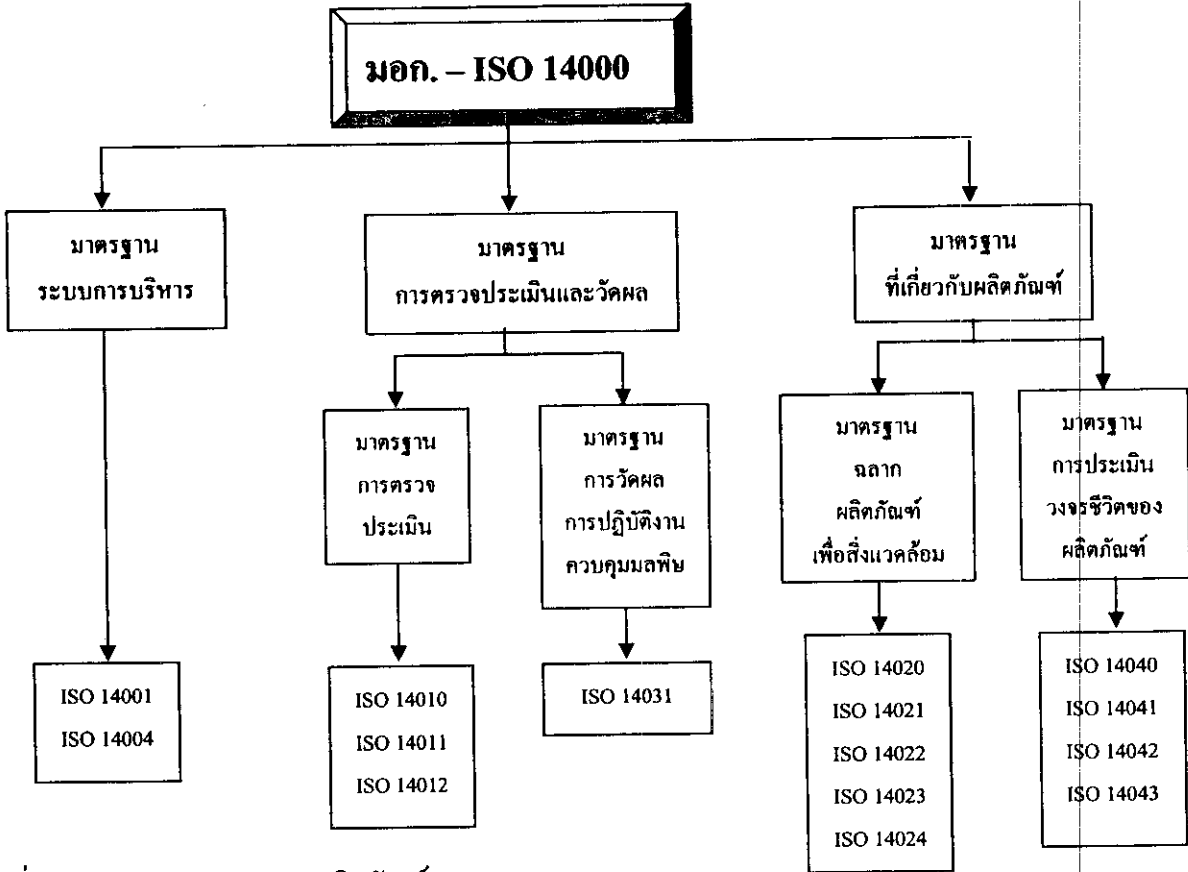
มอก. – ISO 14000

มาตรฐาน ระบบการบริหาร

มาตรฐาน การตรวจประเมินและวัดผล

มาตรฐาน ที่เกี่ยวกับผลิตภัณฑ์

มาตรฐาน การตรวจ ประเมิน

มาตรฐาน การวัดผล การปฏิบัติงาน ควบคุมมลพิษ

มาตรฐาน ฉลาก ผลิตภัณฑ์ เพื่อสิ่งแวดล้อม

มาตรฐาน การประเมิน วงจรชีวิตของ ผลิตภัณฑ์

ISO 14001
ISO 14004

ISO 14010
ISO 14011
ISO 14012

ISO 14031

ISO 14020
ISO 14021
ISO 14022
ISO 14023
ISO 14024

ISO 14040
ISO 14041
ISO 14042
ISO 14043